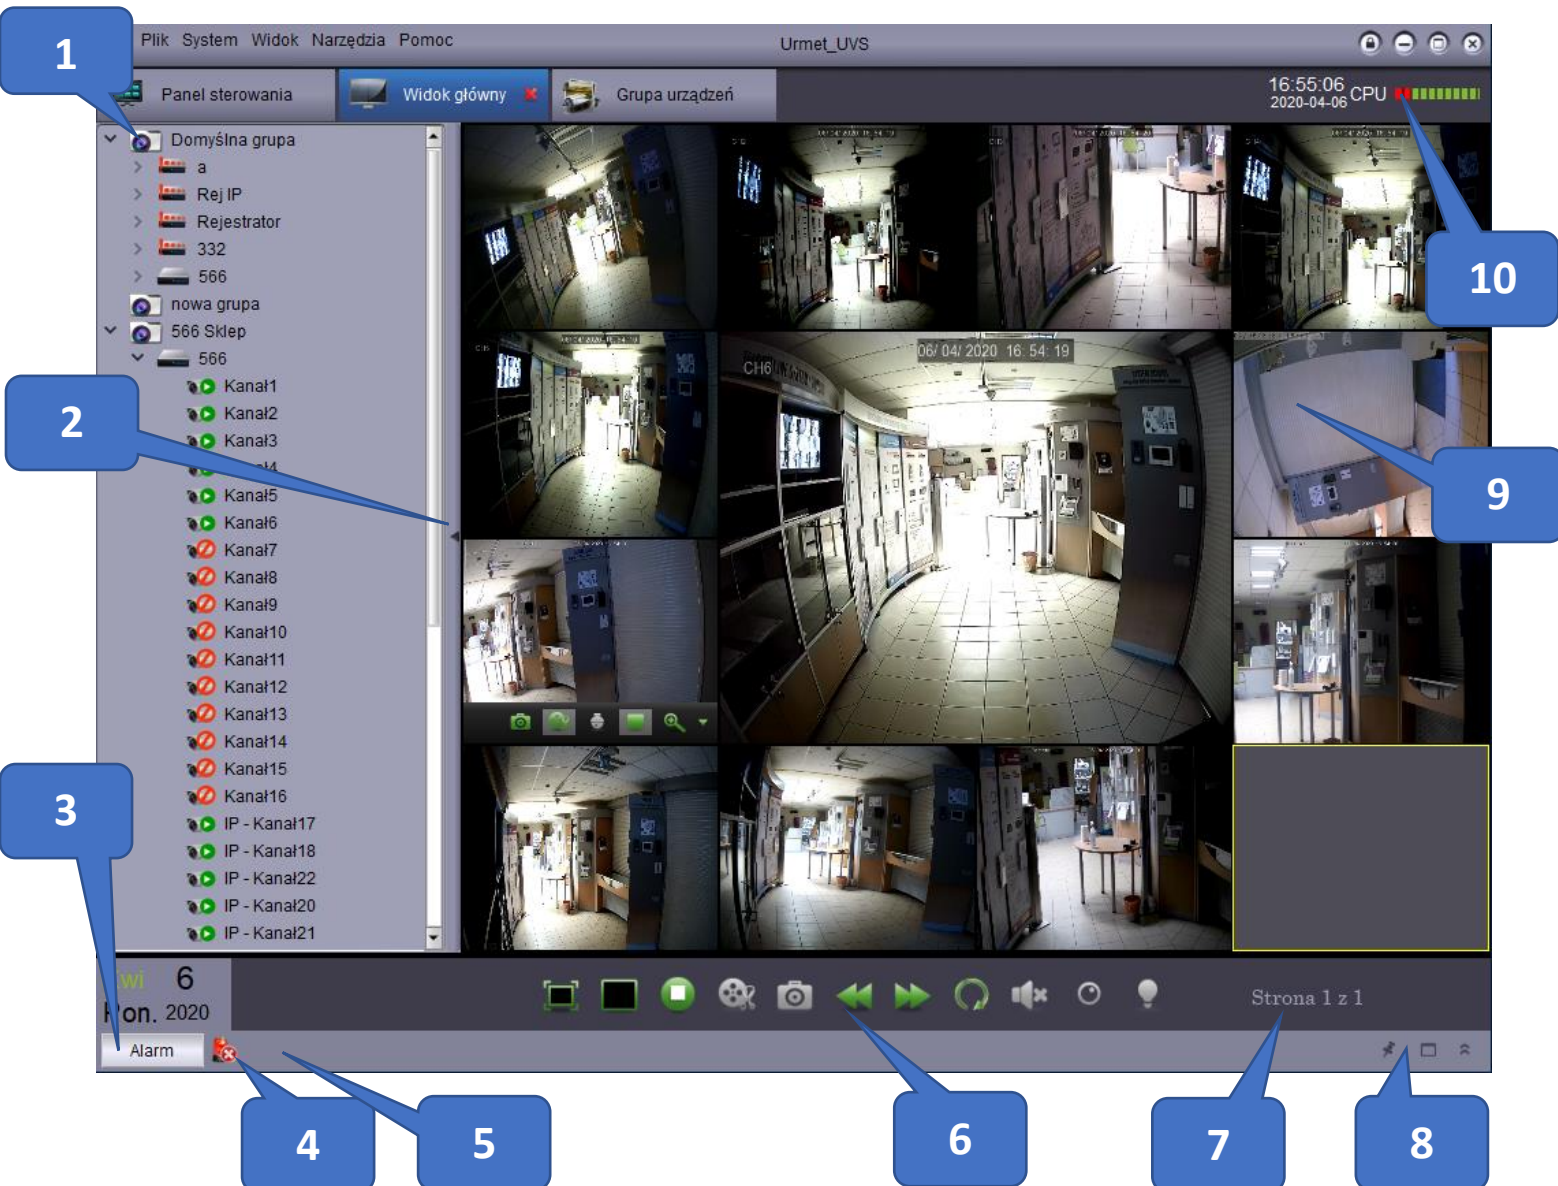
Plik System Widok Narzędzia Pomoc

Urmet_UVS

Panel sterowania

Widok główny

Grupa urządzeń

16:55:06
2020-04-06

CPU

Domyślna grupa
a
Rej IP
Rejestrator
332
566
nowa grupa
566 Sklep
566
Kanał1
Kanał2
Kanał3
Kanał4
Kanał5
Kanał6
Kanał7
Kanał8
Kanał9
Kanał10
Kanał11
Kanał12
Kanał13
Kanał14
Kanał15
Kanał16
IP - Kanał17
IP - Kanał18
IP - Kanał22
IP - Kanał20
IP - Kanał21

06/ 04/ 2020 16: 54: 19
CH6

wi 6
Pon. 2020

Alarm

Strona 1 z 1

1
2
3
4
5
6
7
8
9
10